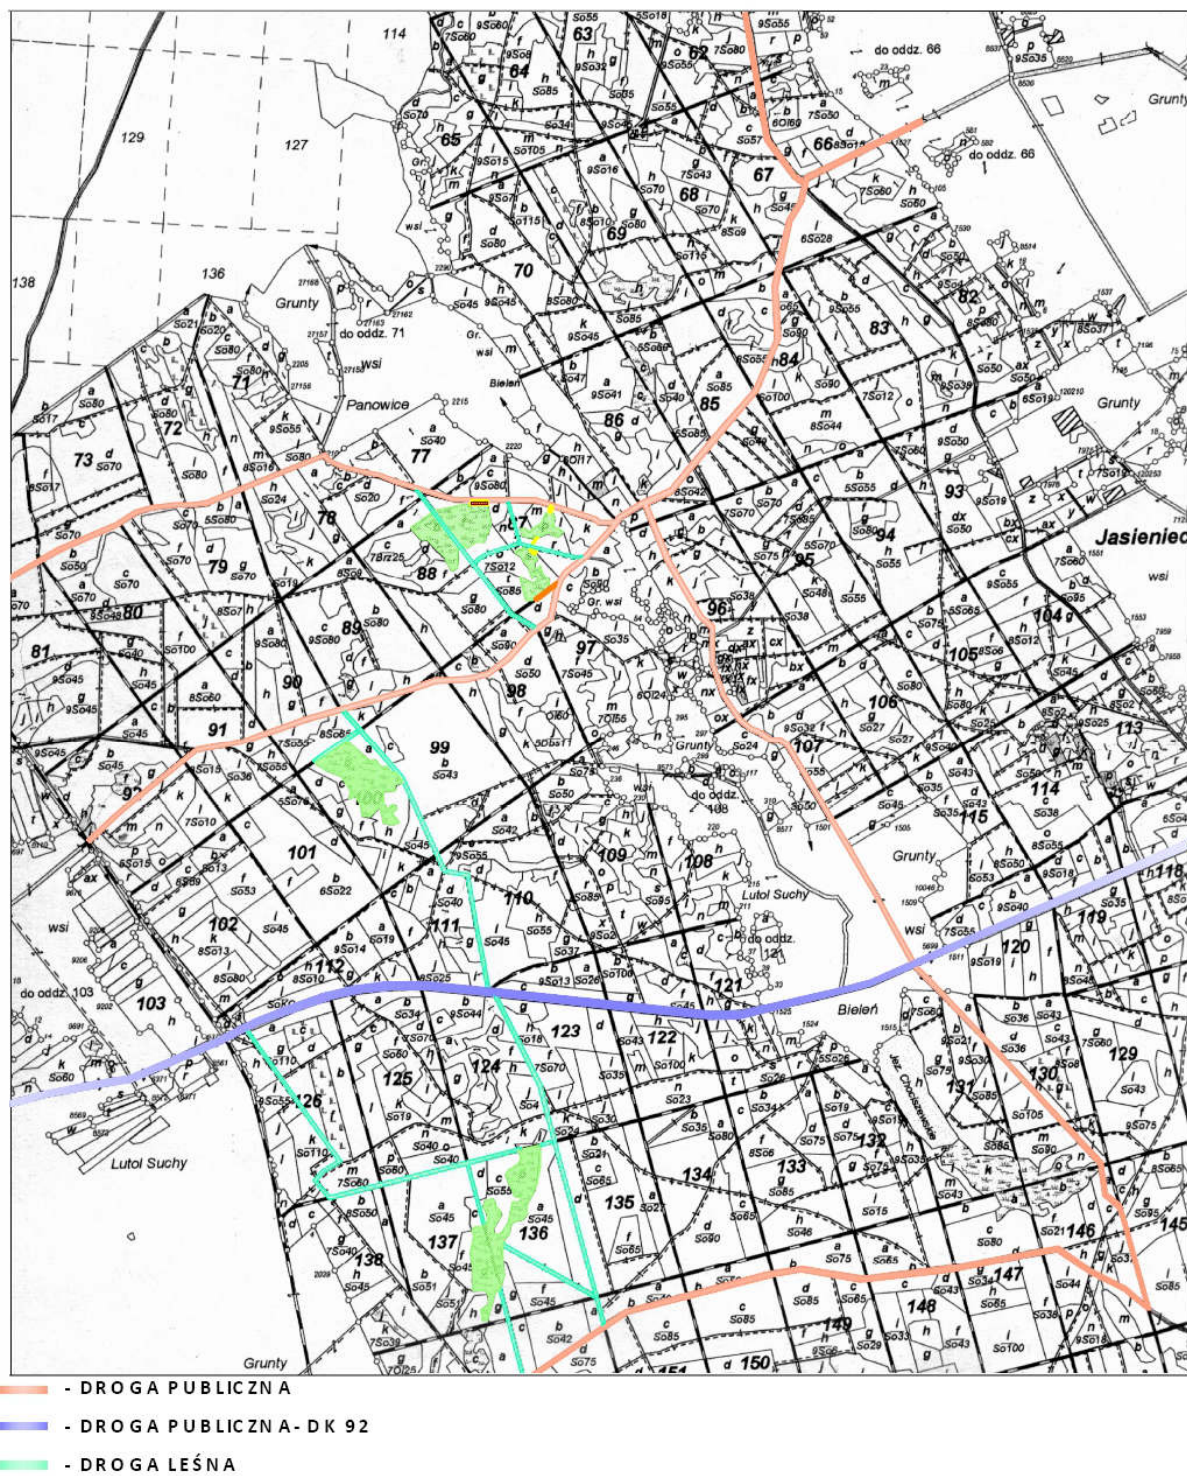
114
129
127
138
136
63
62
64
65
66
67
68
69
70
71
72
73
77
78
79
80
81
82
83
84
85
86
87
88
89
90
91
93
94
95
96
97
98
99
101
102
103
104
105
106
107
108
109
110
111
112
113
114
115
118
119
120
121
122
123
124
125
126
129
130
131
132
133
134
135
136
137
138
145
146
147
148
149
150

do oddz. 66
do oddz. 66
Grunty
Grunty
do oddz. 71
wsi
Panowice
Grunty
Jasieniec
wsi
Gr. wsi
Grunty
do oddz. 108
Grunty
Lutol Suchy
do oddz. 121
wsi
wsi
do oddz. 103
Bieleń
Bieleń
Lutol Suchy
Grunty
Jez. Chociszewskie

- DROGA PUBLICZNA
- DROGA PUBLICZNA - DK 92
- DROGA LEŚNA